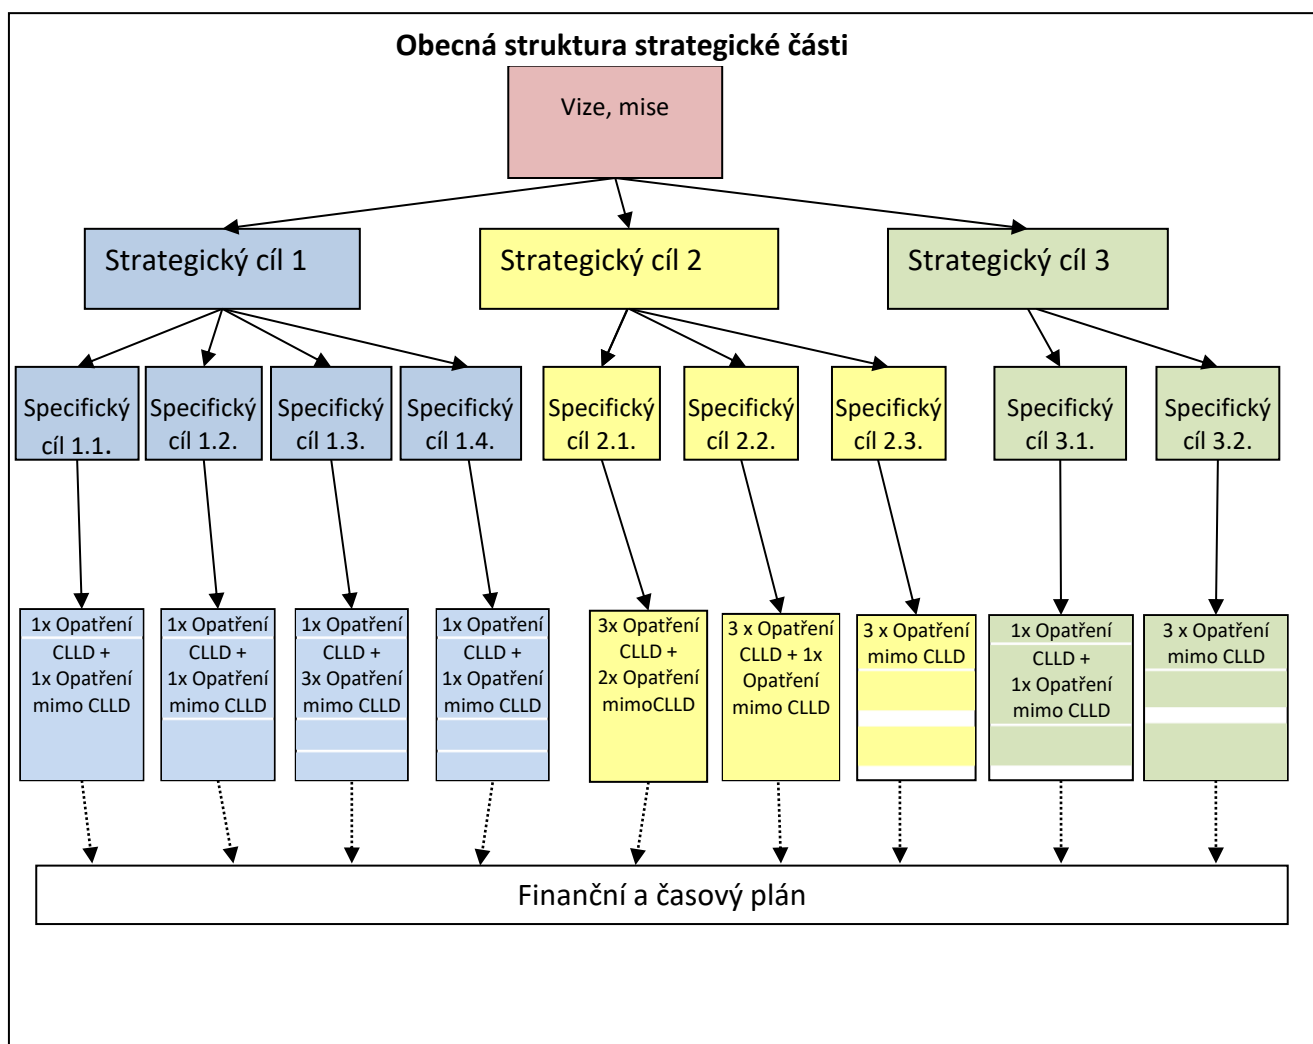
Obecná struktura strategické části

Vize, mise

Strategický cíl 1

Strategický cíl 2

Strategický cíl 3

Specifický cíl 1.1.

Specifický cíl 1.2.

Specifický cíl 1.3.

Specifický cíl 1.4.

Specifický cíl 2.1.

Specifický cíl 2.2.

Specifický cíl 2.3.

Specifický cíl 3.1.

Specifický cíl 3.2.

1x Opatření CLLD + 1x Opatření mimo CLLD

1x Opatření CLLD + 1x Opatření mimo CLLD

1x Opatření CLLD + 3x Opatření mimo CLLD

1x Opatření CLLD + 1x Opatření mimo CLLD

3x Opatření CLLD + 2x Opatření mimoCLLD

3 x Opatření CLLD + 1x Opatření mimo CLLD

3 x Opatření mimo CLLD

1x Opatření CLLD + 1x Opatření mimo CLLD

3 x Opatření mimo CLLD

Finanční a časový plán